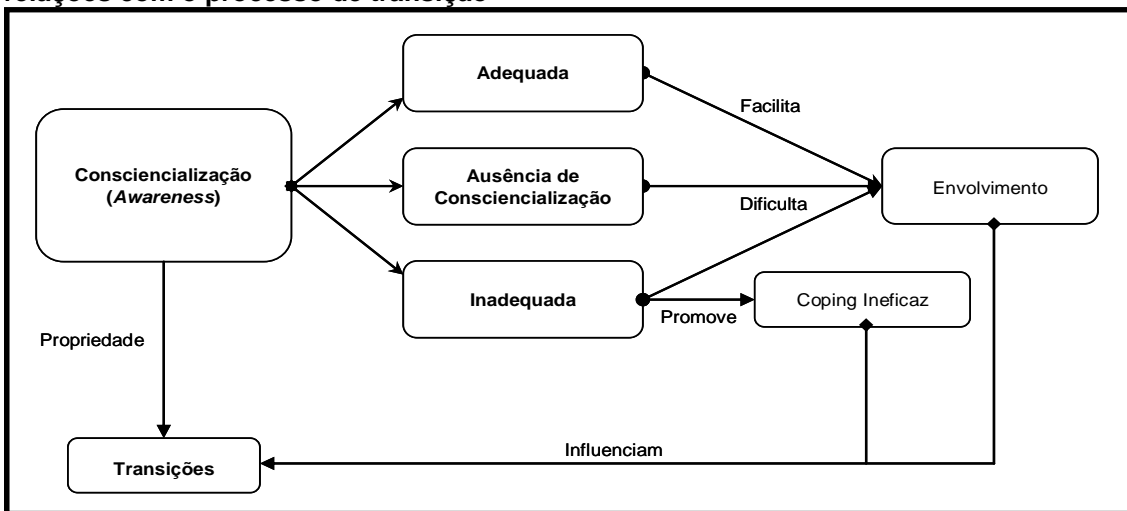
relações com o processo de transição

Consciencialização (*Awareness*)

Adequada

Ausência de Consciencialização

Inadequada

Facilita

Dificulta

Envolvimento

Promove

Coping Ineficaz

Propriedade

Influenciam

Transições